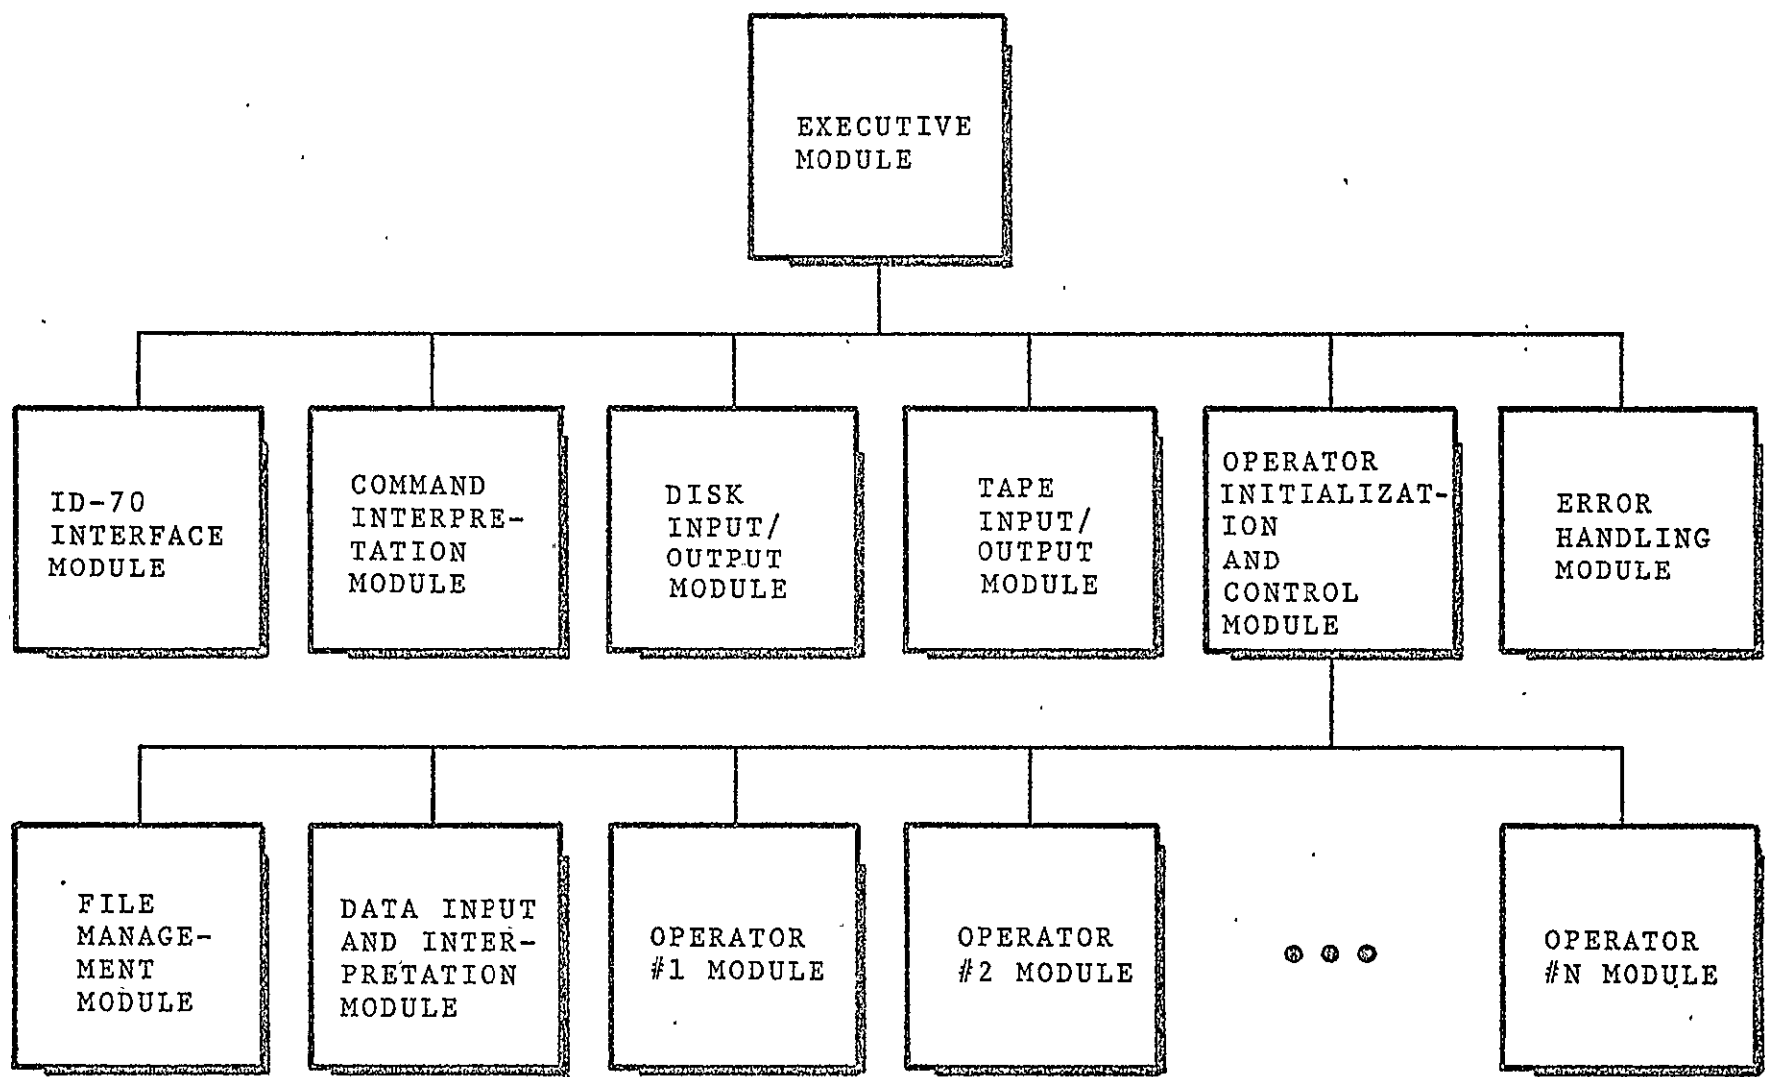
EXECUTIVE MODULE

ID-70 INTERFACE MODULE

COMMAND INTERPRETATION MODULE

DISK INPUT/ OUTPUT MODULE

TAPE INPUT/ OUTPUT MODULE

OPERATOR INITIALIZATION AND CONTROL MODULE

ERROR HANDLING MODULE

FILE MANAGEMENT MODULE

DATA INPUT AND INTERPRETATION MODULE

OPERATOR #1 MODULE

OPERATOR #2 MODULE

OPERATOR #N MODULE